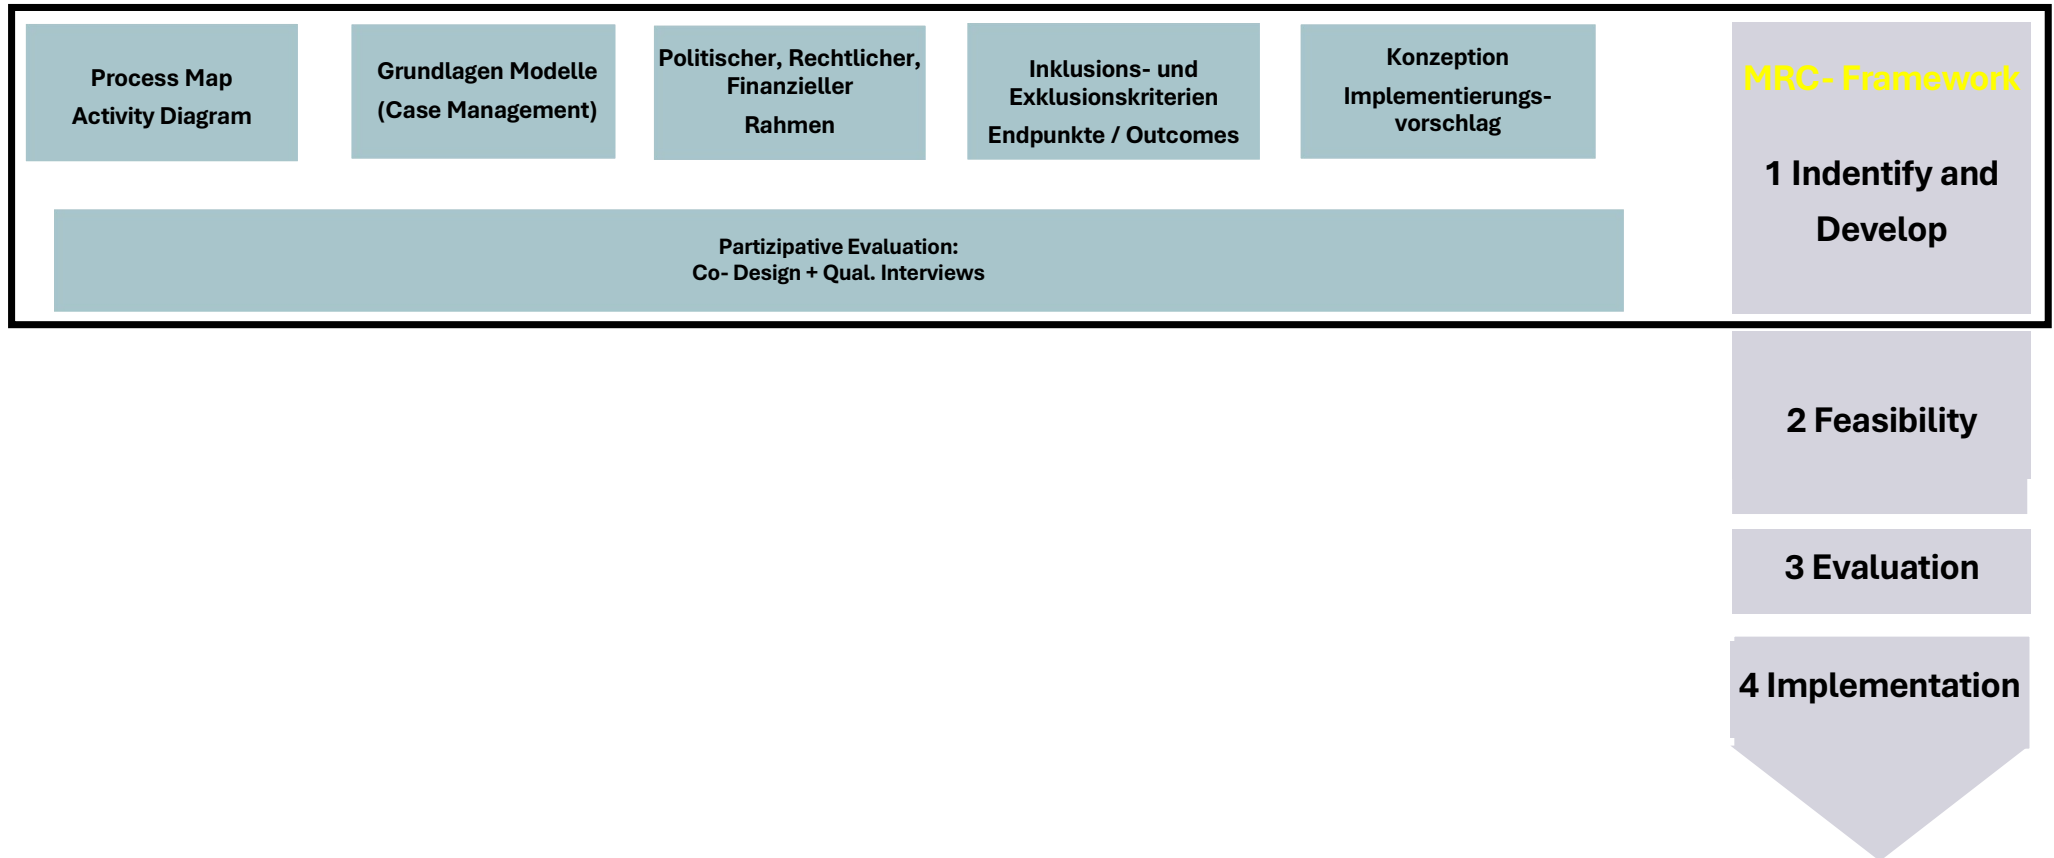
Process Map
Activity Diagram

Grundlagen Modelle
(Case Management)

Politischer, Rechtlicher, Finanzieller
Rahmen

Inklusions- und Exklusionskriterien
Endpunkte / Outcomes

Konzeption
Implementierungsvorschlag

Partizipative Evaluation:
Co- Design + Qual. Interviews

MRC- Framework

1 Indentify and Develop

2 Feasibility

3 Evaluation

4 Implementation